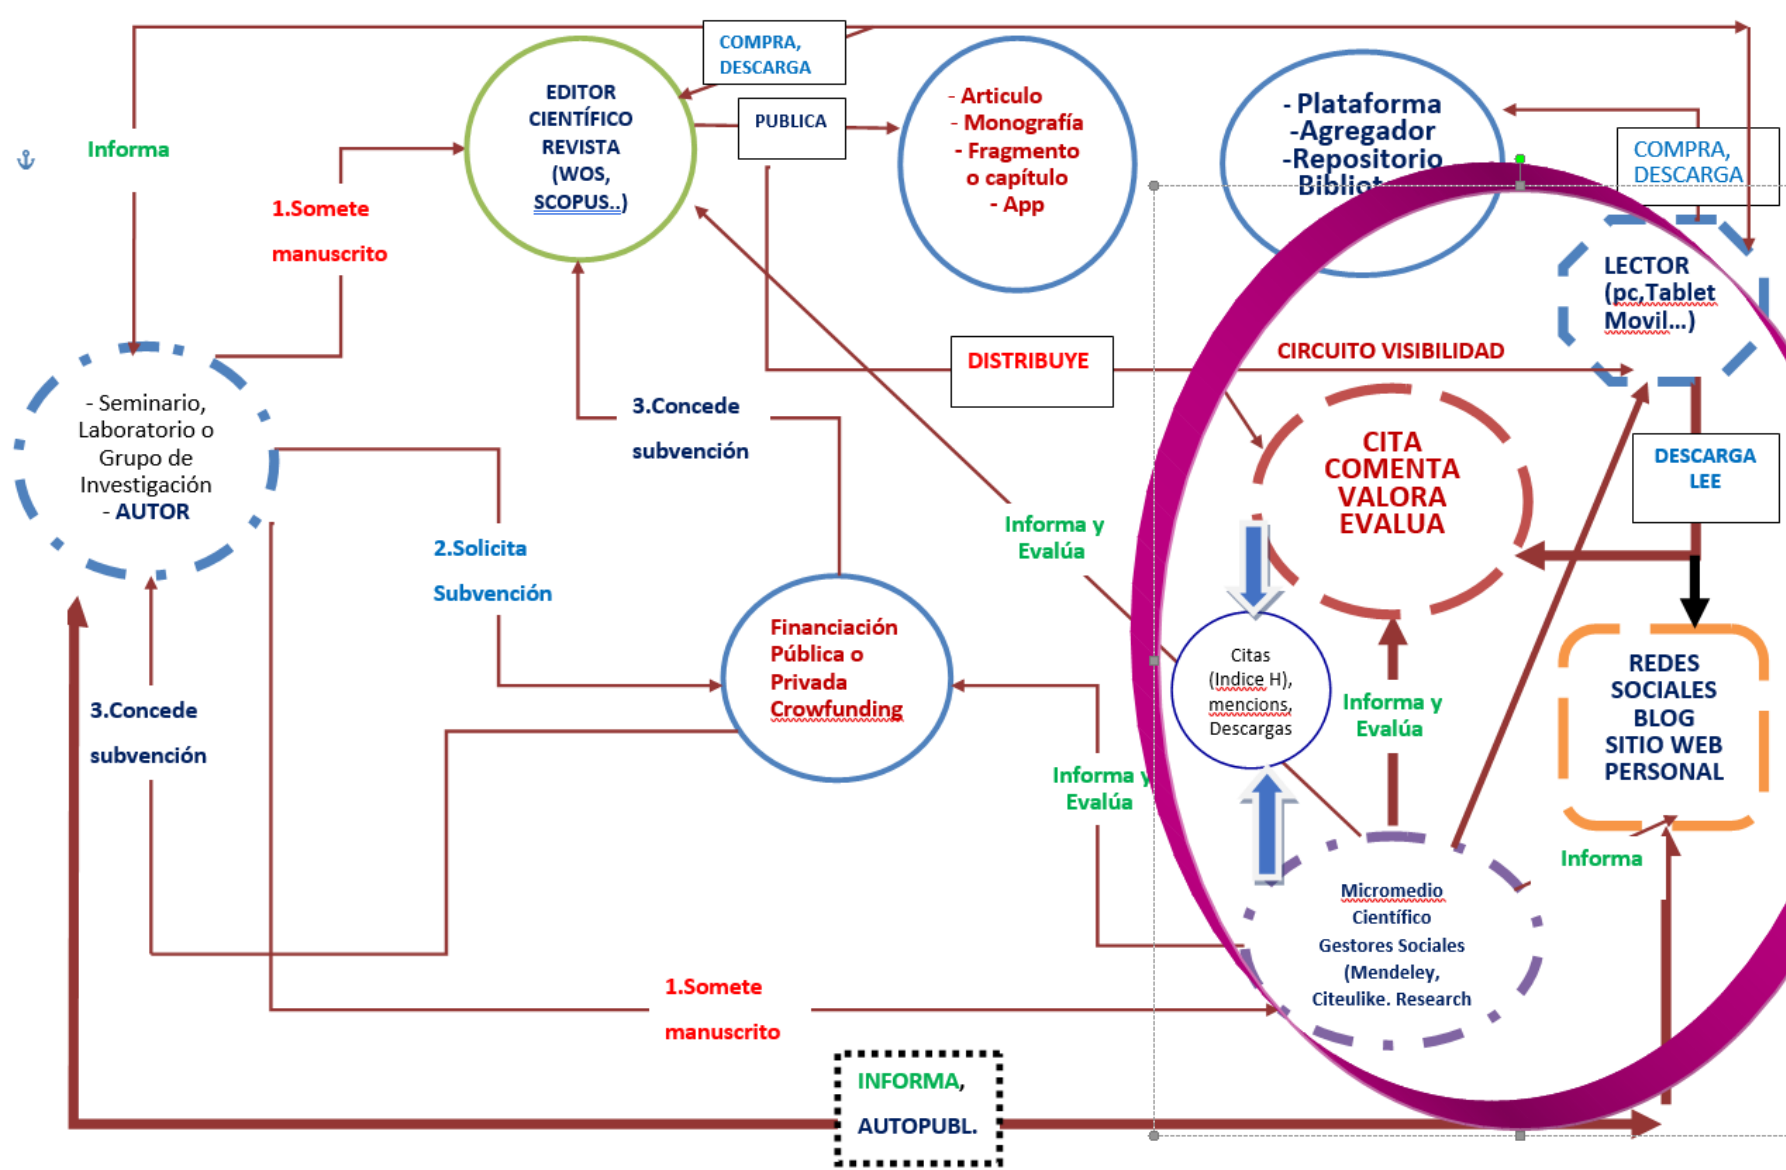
COMPRA, DESCARGA

EDITOR CIENTÍFICO REVISTA (WOS, SCOPUS..)

PUBLICA

- Articulo
- Monografía
- Fragmento o capítulo
- App

- Plataforma
-Agregador
-Repositorio
Bibliot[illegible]

COMPRA, DESCARGA

Informa

1.Somete manuscrito

LECTOR (pc,Tablet Movil...)

CIRCUITO VISIBILIDAD

DISTRIBUYE

- Seminario, Laboratorio o Grupo de Investigación
- AUTOR

3.Concede subvención

CITA COMENTA VALORA EVALUA

DESCARGA LEE

Informa y Evalúa

2.Solicita Subvención

Financiación Pública o Privada Crowfunding

Citas (Indice H), mencions, Descargas

Informa y Evalúa

REDES SOCIALES BLOG SITIO WEB PERSONAL

3.Concede subvención

Informa y Evalúa

Informa

Micromedio Científico Gestores Sociales (Mendeley, Citeulike. Research

1.Somete manuscrito

INFORMA, AUTOPUBL.